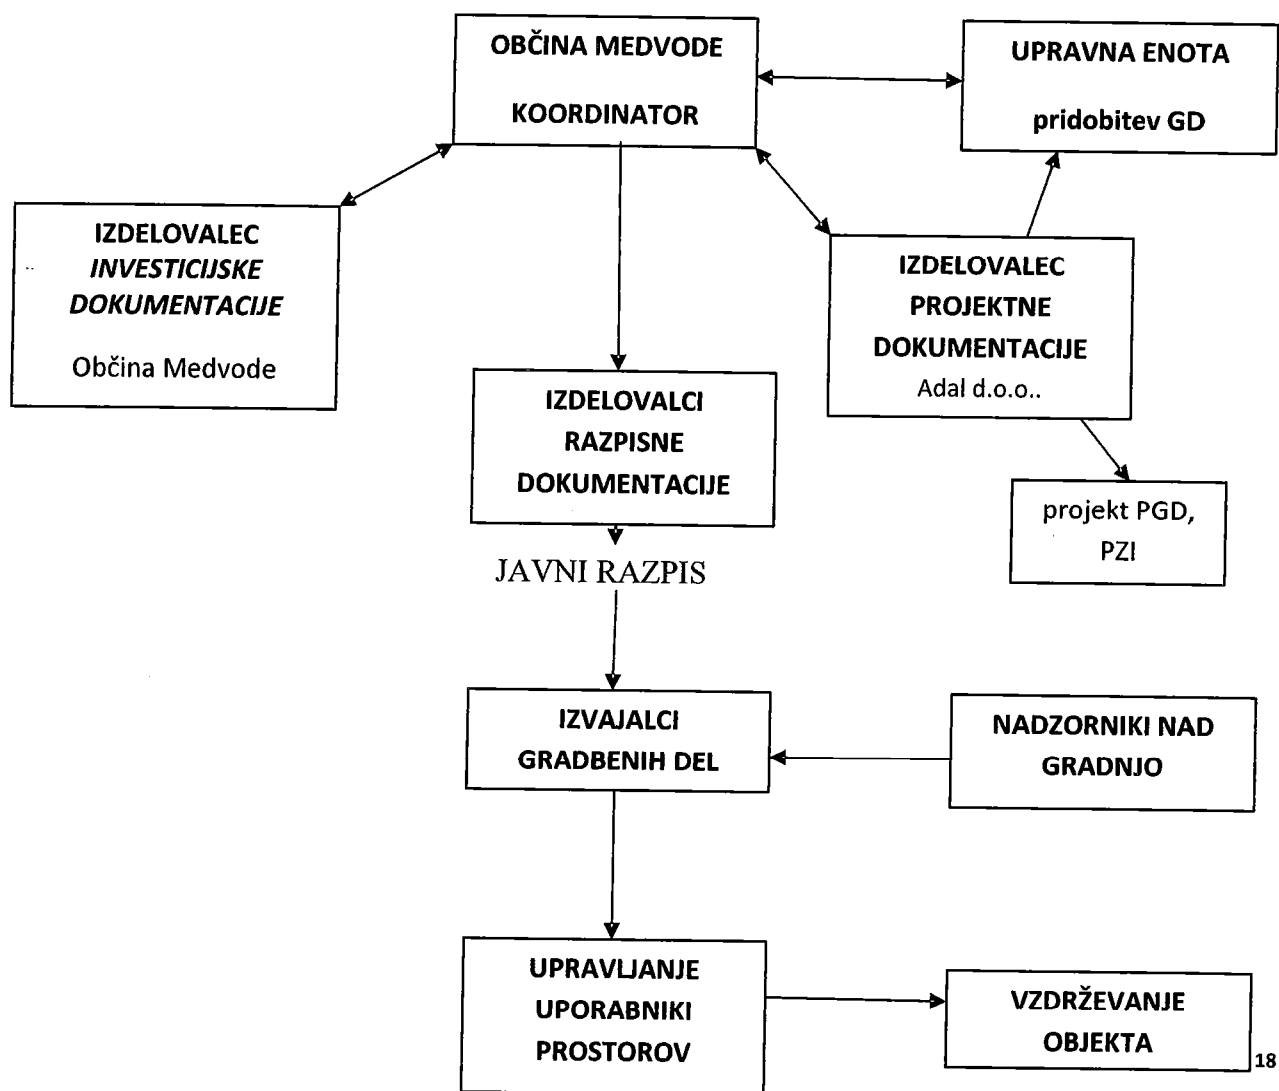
OBČINA MEDVODE
KOORDINATOR

UPRAVNA ENOTA
pridobitev GD

IZDELOVALEC
*INVESTICIJSKE DOKUMENTACIJE*
Občina Medvode

IZDELOVALEC
PROJEKTNE
DOKUMENTACIJE
Adal d.o.o..

IZDELOVALCI
RAZPISNE
DOKUMENTACIJE

projekt PGD,
PZI

JAVNI RAZPIS

IZVAJALCI
GRADBENIH DEL

NADZORNIKI NAD
GRADNJO

UPRAVLJANJE
UPORABNIKI
PROSTOROV

VZDRŽEVANJE
OBJEKTA

18